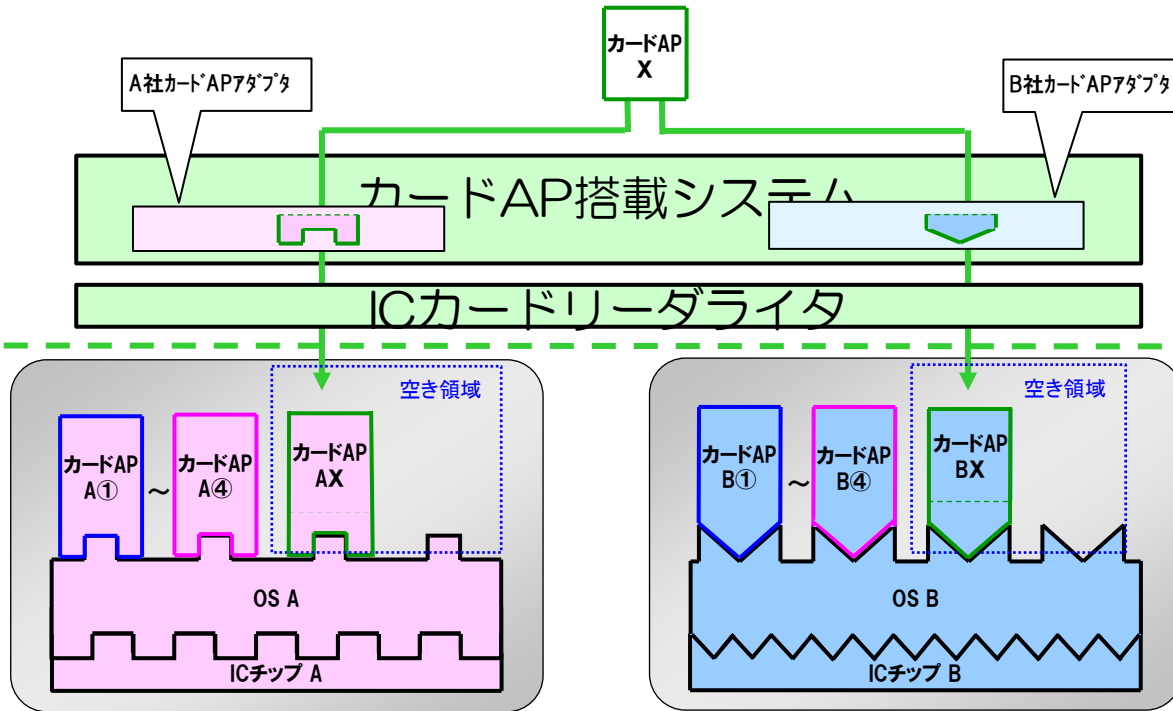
カードAP
X

A社カードAPアダプタ

B社カードAPアダプタ

カードAP搭載システム

ICカードリーダライタ

空き領域

カードAP
A①

～

カードAP
A④

カードAP
AX

OS A

ICチップ A

空き領域

カードAP
B①

～

カードAP
B④

カードAP
BX

OS B

ICチップ B